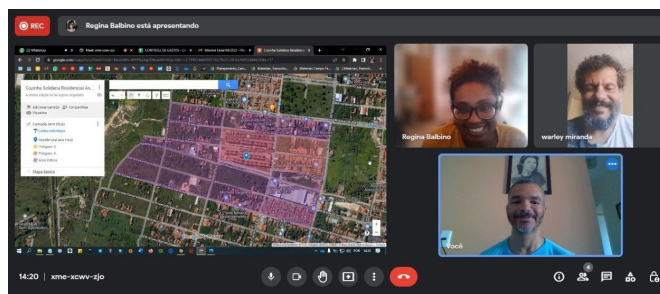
REC

Regina Balbino está apresentando

Cozinha Solidária Residencial An...

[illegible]

Adicionar camada

Compartilhar

Visualizar

Camada sem título

Polígono 1

Polígono 2

Polígono 3

Mapa básico

Regina Balbino

warley miranda

Você

14:20 | xme-xcwv-zjo

4